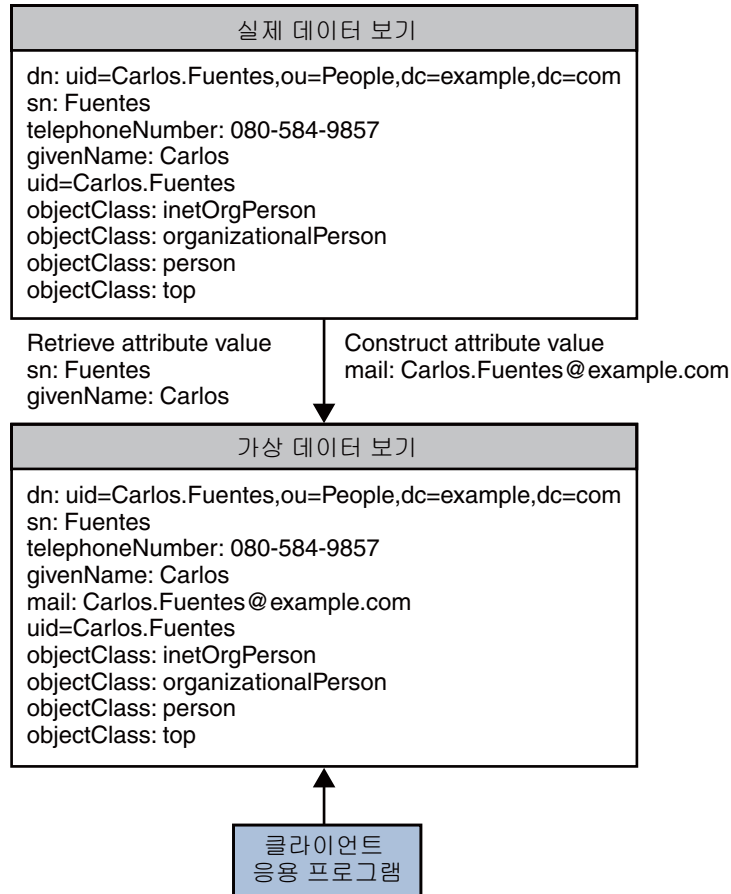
실제 데이터 보기

dn: uid=Carlos.Fuentes,ou=People,dc=example,dc=com
sn: Fuentes
telephoneNumber: 080-584-9857
givenName: Carlos
uid=Carlos.Fuentes
objectClass: inetOrgPerson
objectClass: organizationalPerson
objectClass: person
objectClass: top

Retrieve attribute value
sn: Fuentes
givenName: Carlos

Construct attribute value
mail: Carlos.Fuentes@example.com

가상 데이터 보기

dn: uid=Carlos.Fuentes,ou=People,dc=example,dc=com
sn: Fuentes
telephoneNumber: 080-584-9857
givenName: Carlos
mail: Carlos.Fuentes@example.com
uid=Carlos.Fuentes
objectClass: inetOrgPerson
objectClass: organizationalPerson
objectClass: person
objectClass: top

클라이언트
응용 프로그램